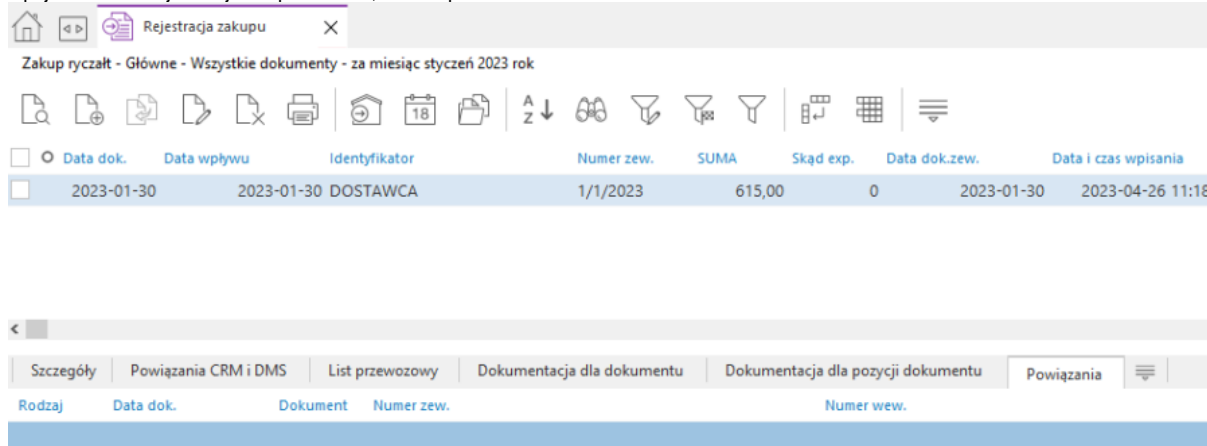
Rejestracja zakupu ×

Zakup ryczałt - Główne - Wszystkie dokumenty - za miesiąc styczeń 2023 rok

18

| Data dok. | Data wpływu | Identyfikator | Numer zew. | SUMA | Skąd exp. | Data dok.zew. | Data i czas wpisania |
|---|---|---|---|---|---|---|---|
| 2023-01-30 | 2023-01-30 | DOSTAWCA | 1/1/2023 | 615,00 | 0 | 2023-01-30 | 2023-04-26 11:18 |

Szczegóły | Powiązania CRM i DMS | List przewozowy | Dokumentacja dla dokumentu | Dokumentacja dla pozycji dokumentu | Powiązania

| Rodzaj | Data dok. | Dokument | Numer zew. | Numer wew. |
|---|---|---|---|---|